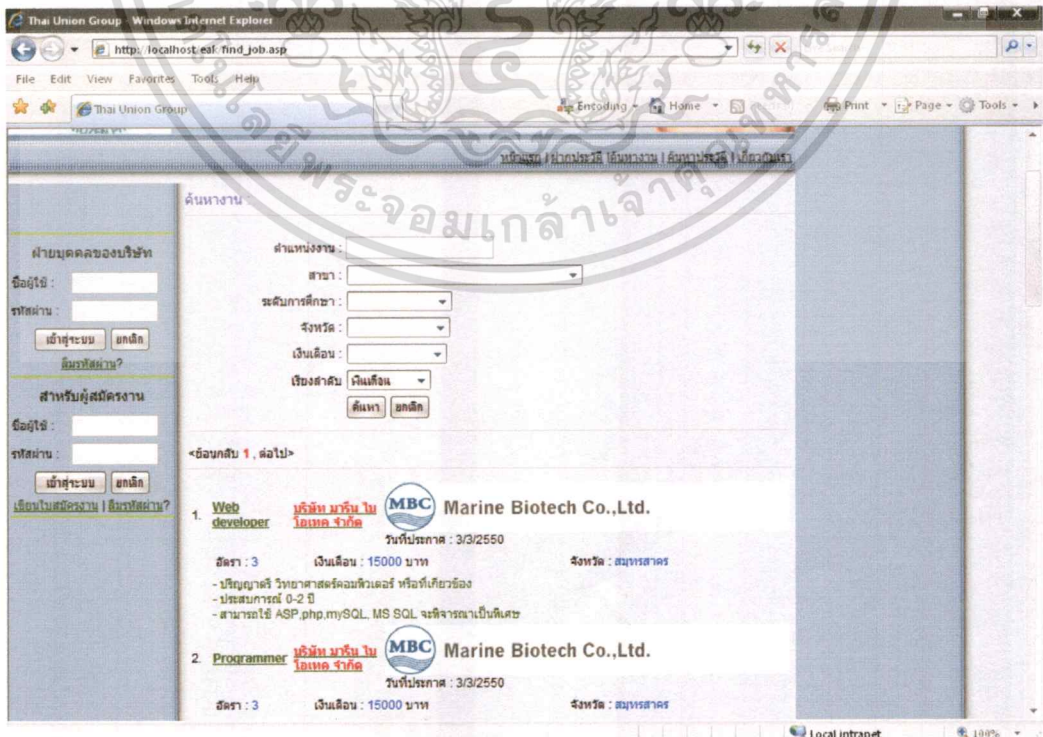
Thai Union Group - Windows Internet Explorer

http://localhost/eal/find_job.asp

File Edit View Favorites Tools Help

Thai Union Group

Encoding Home Print Page Tools

หน้าแรก | ฝากประวัติ | ค้นหางาน | ค้นหาประวัติ | เกี่ยวกับเรา

ค้นหางาน

ฝ่ายบุคคลของบริษัท
ชื่อผู้ใช้ :
รหัสผ่าน :
เข้าสู่ระบบ ยกเลิก
ลืมรหัสผ่าน?

สำหรับผู้สมัครงาน
ชื่อผู้ใช้ :
รหัสผ่าน :
เข้าสู่ระบบ ยกเลิก
เขียนใบสมัครงาน | ลืมรหัสผ่าน?

ตำแหน่งงาน :
สาขา :
ระดับการศึกษา :
จังหวัด :
เงินเดือน :
เรียงลำดับ เงินเดือน
ค้นหา ยกเลิก

<ย้อนกลับ 1 , ต่อไป>

1. Web developer บริษัท มารีน ไบโอเทค จำกัด MBC Marine Biotech Co.,Ltd.
วันที่ประกาศ : 3/3/2550
อัตรา : 3 เงินเดือน : 15000 บาท จังหวัด : สมุทรสาคร
- ปริญญาตรี วิทยาศาสตร์คอมพิวเตอร์ หรือที่เกี่ยวข้อง
- ประสบการณ์ 0-2 ปี
- สามารถใช้ ASP,php,mySQL, MS SQL จะพิจารณาเป็นพิเศษ

2. Programmer บริษัท มารีน ไบโอเทค จำกัด MBC Marine Biotech Co.,Ltd.
วันที่ประกาศ : 3/3/2550
อัตรา : 3 เงินเดือน : 15000 บาท จังหวัด : สมุทรสาคร

Local intranet 100%